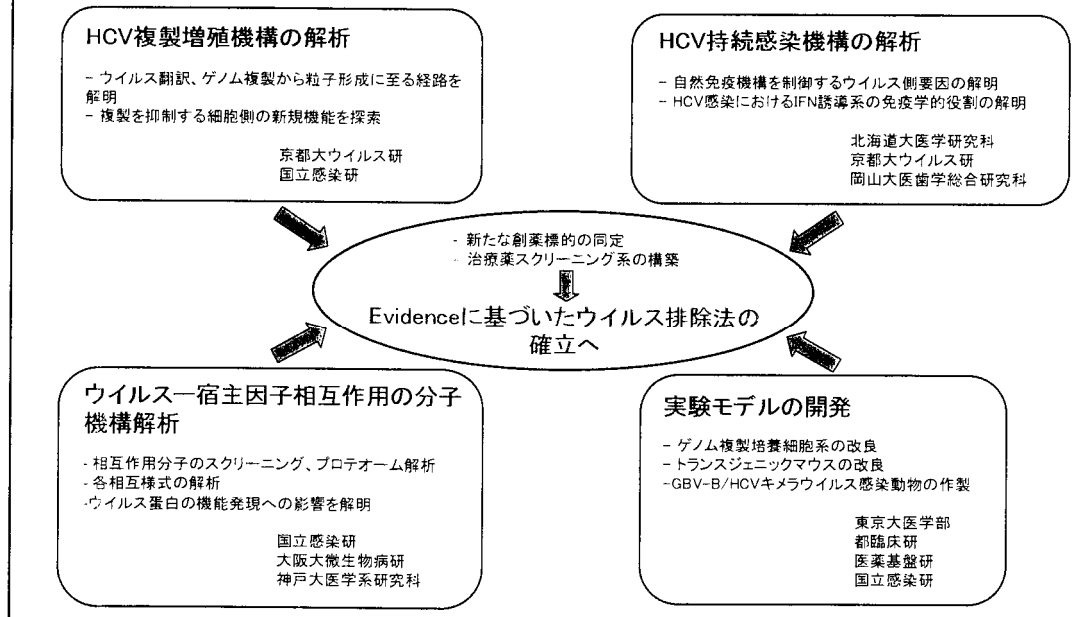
HCV複製増殖機構の解析

- ウイルス翻訳、ゲノム複製から粒子形成に至る経路を解明
- 複製を抑制する細胞側の新規機能を探索

京都大ウイルス研
国立感染研

HCV持続感染機構の解析

- 自然免疫機構を制御するウイルス側要因の解明
- HCV感染におけるIFN誘導系の免疫学的役割の解明

北海道大医学研究科
京都大ウイルス研
岡山大医歯学総合研究科

- 新たな創薬標的の同定
- 治療薬スクリーニング系の構築

Evidenceに基づいたウイルス排除法の確立へ

ウイルス一宿主因子相互作用の分子機構解析

- 相互作用分子のスクリーニング、プロテオーム解析
- 各相互様式の解析
- ウイルス蛋白の機能発現への影響を解明

国立感染研
大阪大微生物病研
神戸大医学系研究科

実験モデルの開発

- ゲノム複製培養細胞系の改良
- トランスジェニックマウスの改良
- GBV-B/HCVキメラウイルス感染動物の作製

東京大医学部
都臨床研
医薬基盤研
国立感染研